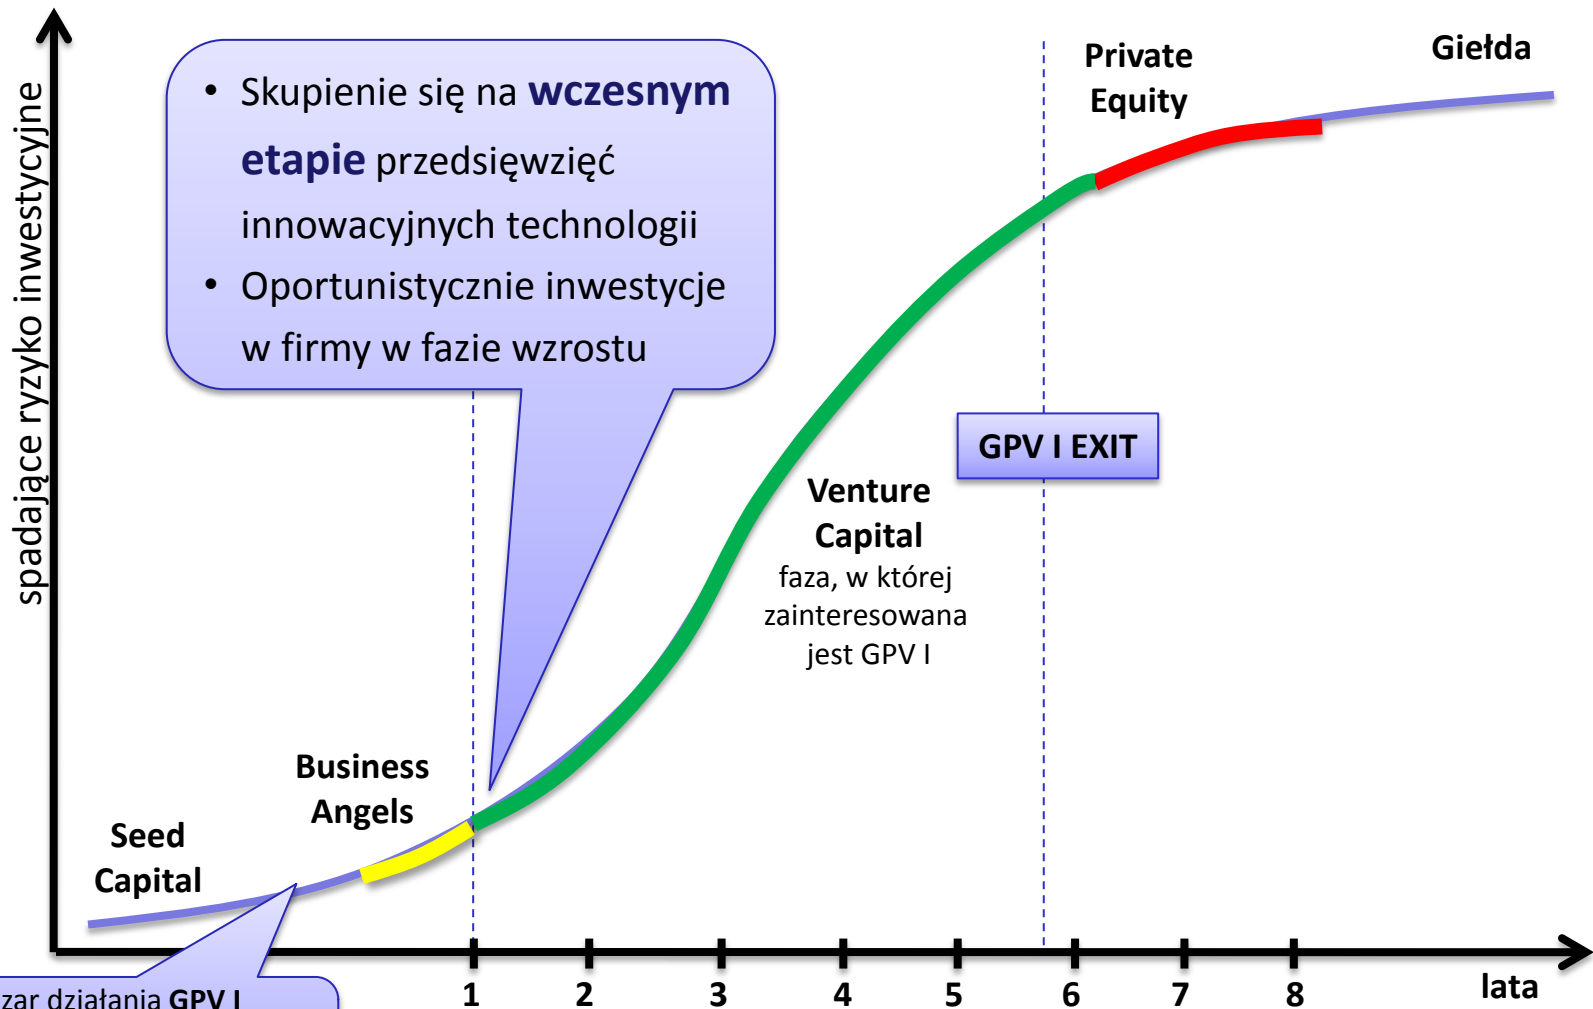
spadające ryzyko inwestycyjne

• Skupienie się na **wczesnym etapie** przedsięwzięć innowacyjnych technologii
• Oportunistycznie inwestycje w firmy w fazie wzrostu

Private Equity

Giełda

GPV I EXIT

Venture Capital
faza, w której zainteresowana jest GPV I

Business Angels

Seed Capital

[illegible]zar działania GPV I

1 2 3 4 5 6 7 8

lata